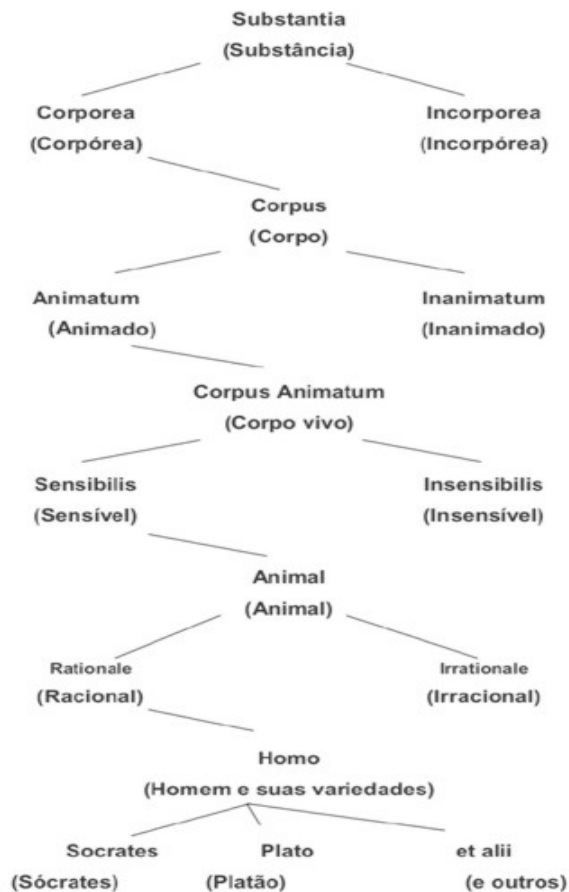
Substantia
(Substância)

Corporea
(Corpórea)

Incorporea
(Incorpórea)

Corpus
(Corpo)

Animatum
(Animado)

Inanimatum
(Inanimado)

Corpus Animatum
(Corpo vivo)

Sensibilis
(Sensível)

Insensibilis
(Insensível)

Animal
(Animal)

Rationale
(Racional)

Irrationale
(Irracional)

Homo
(Homem e suas variedades)

Socrates
(Sócrates)

Plato
(Platão)

et alii
(e outros)